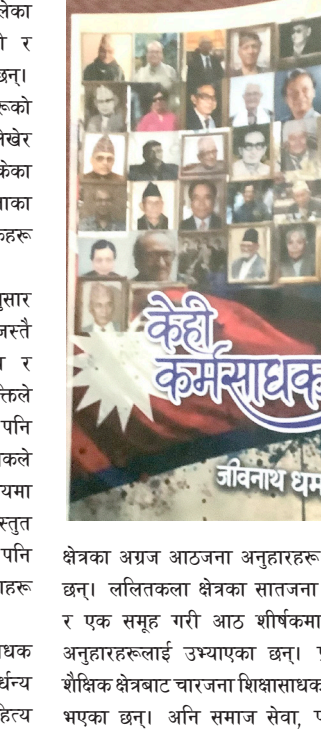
लेका
ो र
छन्।
रूको
लेखेर
केका
ाका
हरू

ुसार
जस्तै
ा र
क्तिले
पनि
कले
यमा
स्तुत
पनि
हरू

ाधक
र्धन्य
हित्य

केही
कर्मसाधक
जीवनाथ धम

क्षेत्रका अग्रज आठजना अनुहारहरू छन्। ललितकला क्षेत्रका सातजना र एक समूह गरी आठ शीर्षकमा अनुहारहरूलाई उभ्याएका छन्। शैक्षिक क्षेत्रबाट चारजना शिक्षासाधक भएका छन्। अनि समाज सेवा,